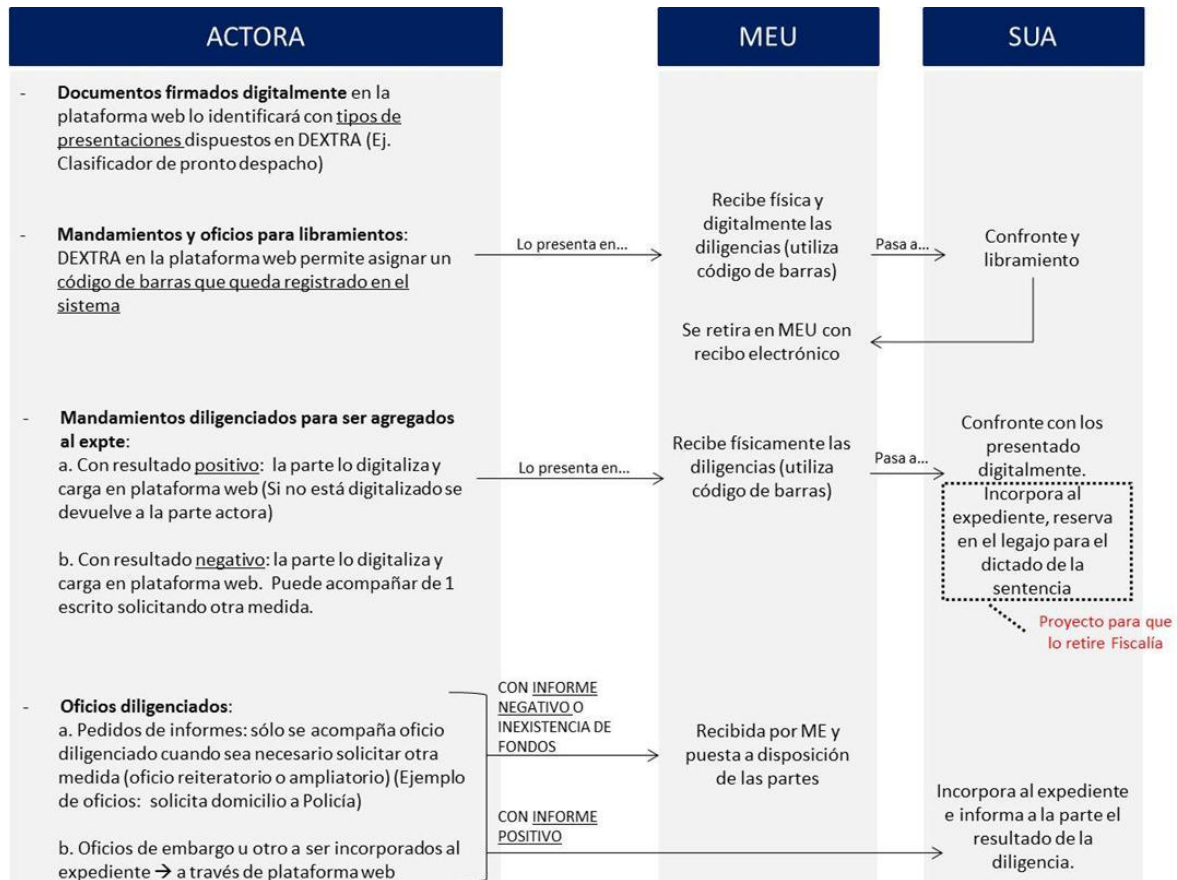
ACTORA

MEU

SUA

- **Documentos firmados digitalmente** en la plataforma web lo identificará con tipos de presentaciones dispuestos en DEXTRA (Ej. Clasificador de pronto despacho)

- **Mandamientos y oficios para libramientos**: DEXTRA en la plataforma web permite asignar un código de barras que queda registrado en el sistema

Lo presenta en...

Recibe física y digitalmente las diligencias (utiliza código de barras)

Pasa a...

Confronte y libramiento

Se retira en MEU con recibo electrónico

- **Mandamientos diligenciados para ser agregados al expte**:
a. Con resultado positivo: la parte lo digitaliza y carga en plataforma web (Si no está digitalizado se devuelve a la parte actora)

b. Con resultado negativo: la parte lo digitaliza y carga en plataforma web. Puede acompañar de 1 escrito solicitando otra medida.

Lo presenta en...

Recibe físicamente las diligencias (utiliza código de barras)

Pasa a...

Confronte con los presentado digitalmente.

Incorpora al expediente, reserva en el legajo para el dictado de la sentencia

Proyecto para que lo retire Fiscalía

- **Oficios diligenciados**:
a. Pedidos de informes: sólo se acompaña oficio diligenciado cuando sea necesario solicitar otra medida (oficio reiteratorio o ampliatorio) (Ejemplo de oficios: solicita domicilio a Policía)

b. Oficios de embargo u otro a ser incorporados al expediente → a través de plataforma web

CON INFORME NEGATIVO O INEXISTENCIA DE FONDOS

Recibida por ME y puesta a disposición de las partes

CON INFORME POSITIVO

Incorpora al expediente e informa a la parte el resultado de la diligencia.